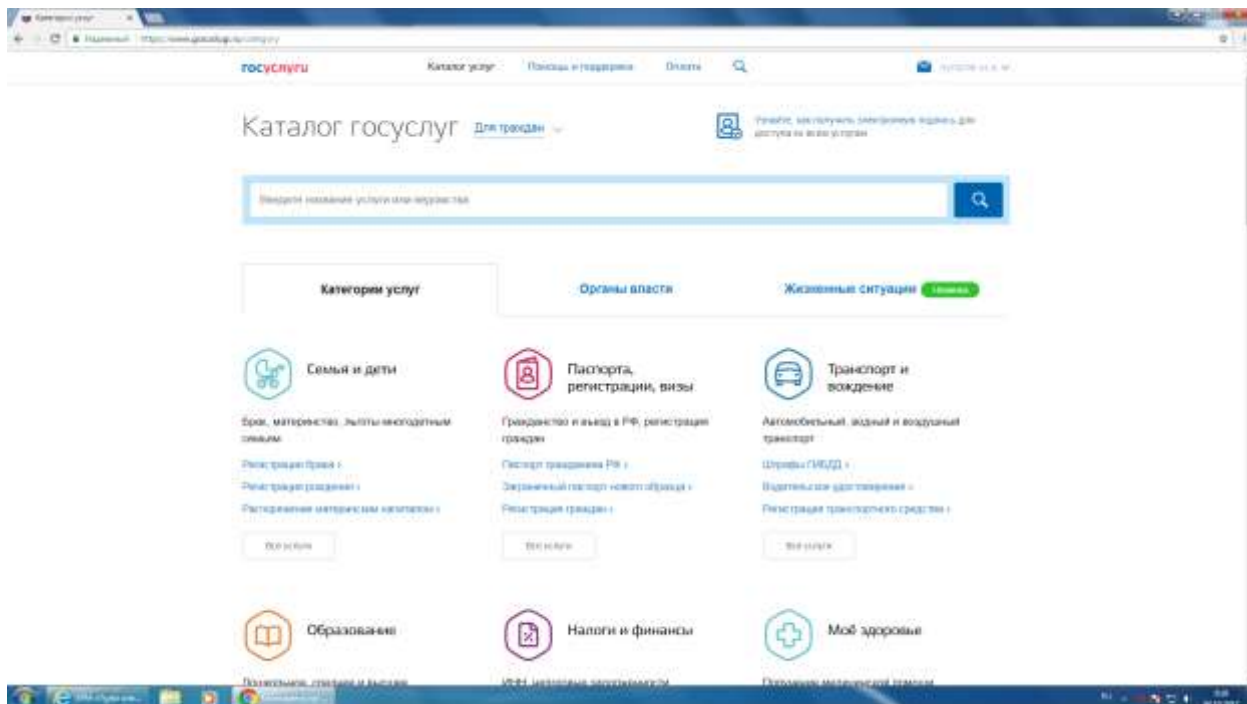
Каталог услуг

госуслуги

Каталог услуг   Помощь и поддержка   Оплата

Каталог госуслуг Для граждан

Узнайте, как получить электронную подпись для доступа ко всем услугам

Введите название услуги или ведомства

Категории услуг

Органы власти

Жизненные ситуации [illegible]

Семья и дети

Брак, материнство, льготы многодетным семьям

Регистрация брака

Регистрация рождения

Распоряжение материнским капиталом

Все услуги

Паспорта, регистрации, визы

Гражданство и въезд в РФ, регистрация граждан

Паспорт гражданина РФ

Заграничный паспорт нового образца

Регистрация граждан

Все услуги

Транспорт и вождение

Автомобильный, водный и воздушный транспорт

Штрафы ГИБДД

Водительское удостоверение

Регистрация транспортного средства

Все услуги

Образование

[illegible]

Налоги и финансы

ИНН, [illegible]

Моё здоровье

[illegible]